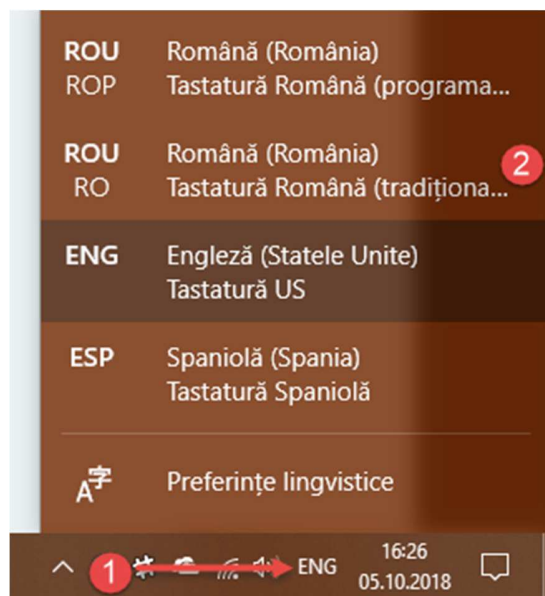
ROU
ROP
Română (România)
Tastatură Română (programa...

ROU
RO
Română (România)
Tastatură Română (tradiționa...

2

ENG
Engleză (Statele Unite)
Tastatură US

ESP
Spaniolă (Spania)
Tastatură Spaniolă

Preferințe lingvistice

1

ENG

16:26
05.10.2018